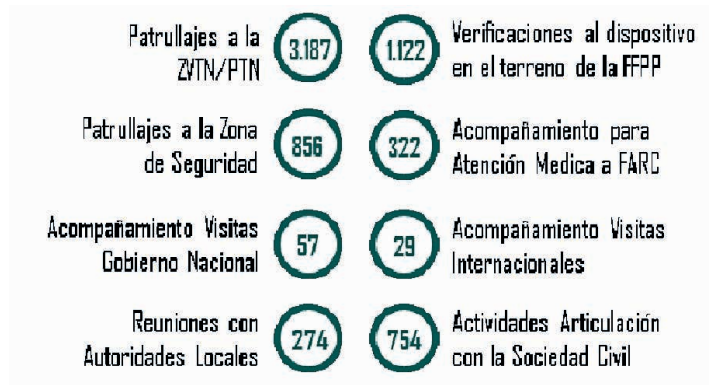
Patrullajes a la ZVTN/PTN 3.187

1.122 Verificaciones al dispositivo en el terreno de la FFPP

Patrullajes a la Zona de Seguridad 856

322 Acompañamiento para Atención Medica a FARC

Acompañamiento Visitas Gobierno Nacional 57

29 Acompañamiento Visitas Internacionales

Reuniones con Autoridades Locales 274

754 Actividades Articulación con la Sociedad Civil